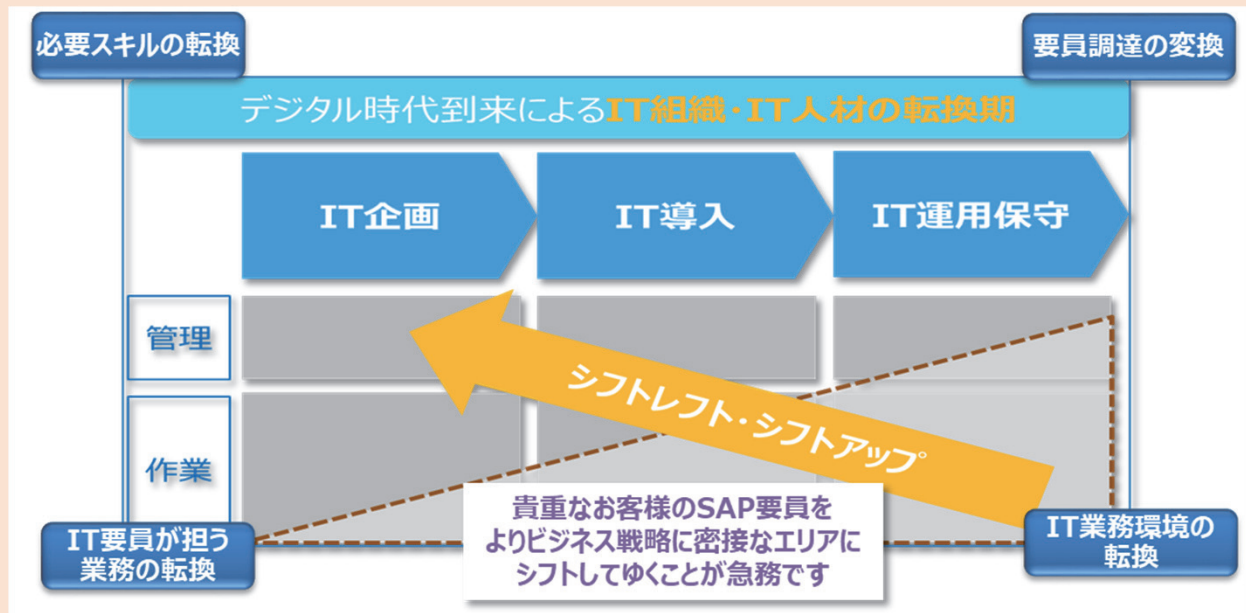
必要スキルの転換

要員調達の変換

デジタル時代到来によるIT組織・IT人材の転換期

IT企画

IT導入

IT運用保守

管理

作業

シフトレフト・シフトアップ

IT要員が担う業務の転換

貴重なお客様のSAP要員をよりビジネス戦略に密接なエリアにシフトしてゆくことが急務です

IT業務環境の転換